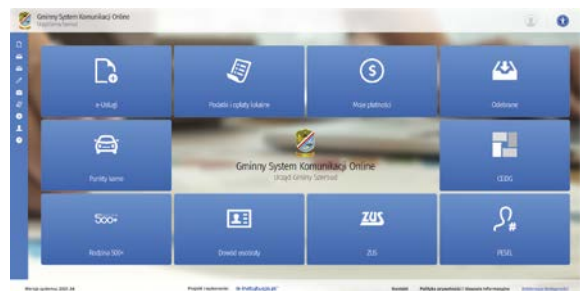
Gminny System Komunikacji Online
Urząd Gminy Szemud

e-Usługi

Podatki i opłaty lokalne

Moje płatności

Odebrane

Punkty karne

Gminny System Komunikacji Online
Urząd Gminy Szemud

CEIDG

500+

Rodzina 500+

Dowód osobisty

ZUS

ZUS

PESEL

Wersja systemu 2021.04

Projekt i wykonanie: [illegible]

Kontakt

Polityka prywatności i klauzula informacyjna

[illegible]